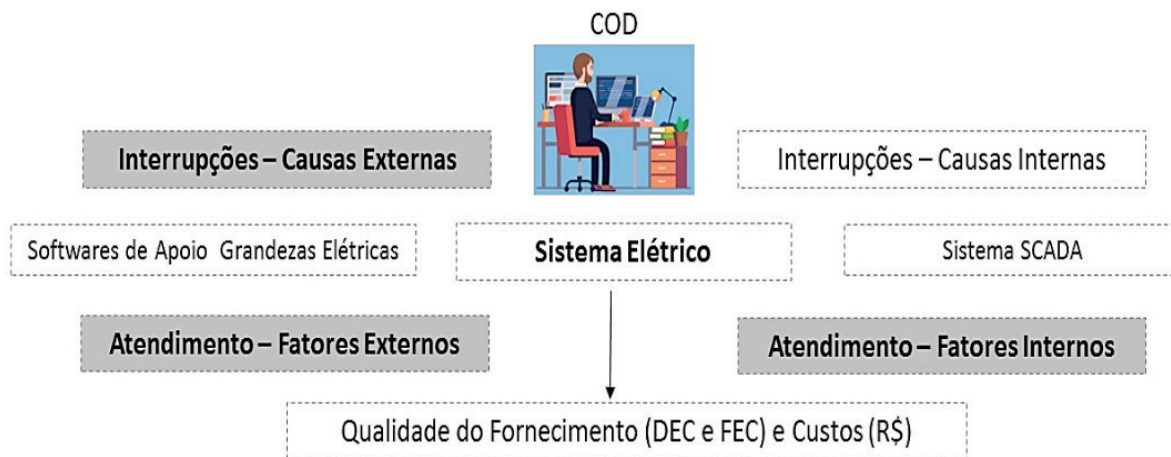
COD

Interrupções – Causas Externas

Interrupções – Causas Internas

Softwares de Apoio Grandezas Elétricas

Sistema Elétrico

Sistema SCADA

Atendimento – Fatores Externos

Atendimento – Fatores Internos

Qualidade do Fornecimento (DEC e FEC) e Custos (R$)